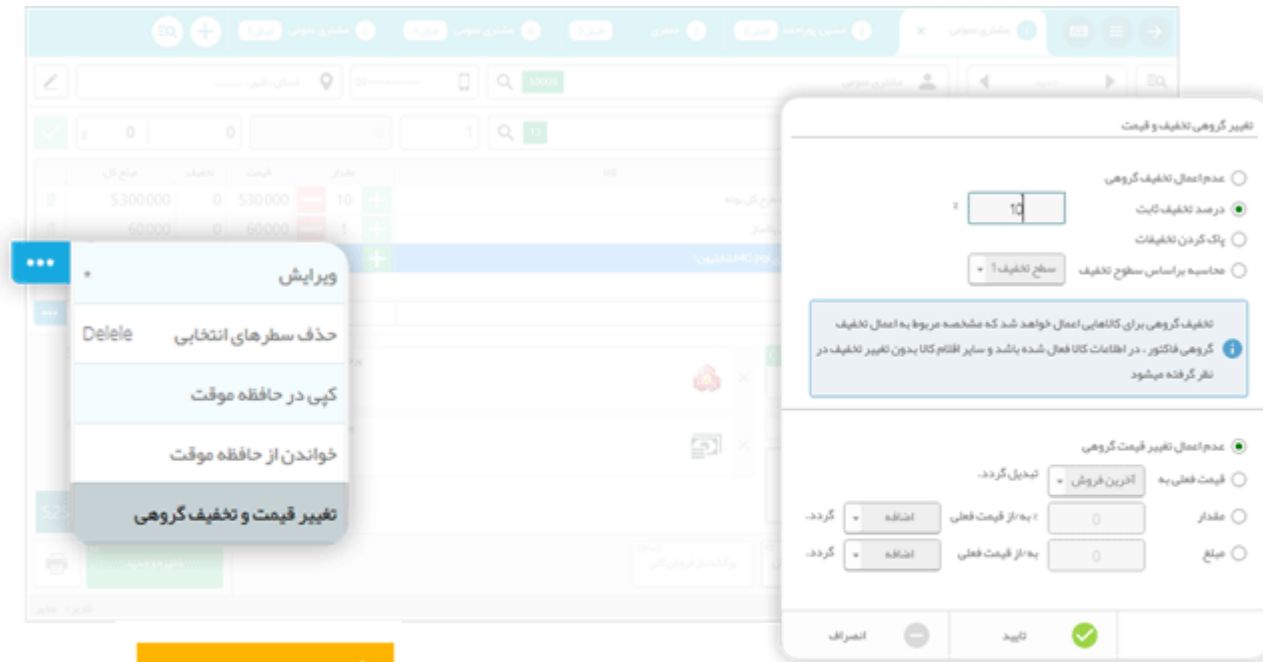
ویرایش
حذف سطرهای انتخابی Delele
کپی در حافظه موقت
خواندن از حافظه موقت
تغییر قیمت و تخفیف گروهی

تغییر گروهی تخفیف و قیمت

عدم اعمال تخفیف گروهی
درصد تخفیف ثابت 10 ٪
پاک کردن تخفیفات
محاسبه براساس سطوح تخفیف سطح تخفیف1

تخفیف گروهی برای کالاهایی اعمال خواهد شد که مشخصه مربوط به اعمال تخفیف گروهی فاکتور ، در اطلاعات کالا فعال شده باشد و سایر اقلام کالا بدون تغییر تخفیف در نظر گرفته میشود

عدم اعمال تغییر قیمت گروهی
قیمت فعلی به آخرین فروش تبدیل گردد.
مقدار 0 ٪ به/از قیمت فعلی اضافه گردد.
مبلغ 0 به/از قیمت فعلی اضافه گردد.

تایید
انصراف

5,300,000 0 530,000 10
60,000 0 60,000 1